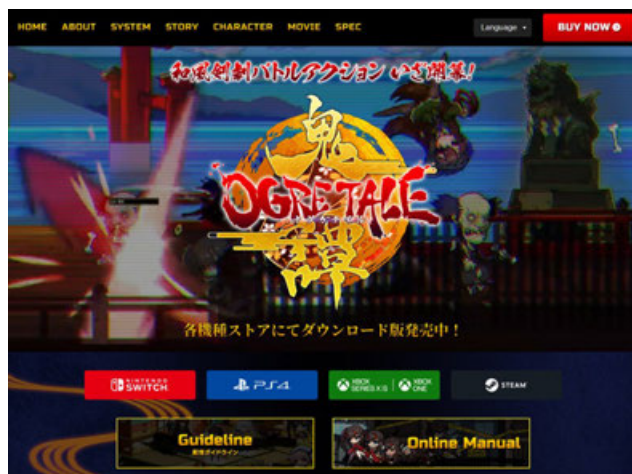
HOME ABOUT SYSTEM STORY CHARACTER MOVIE SPEC

Language

BUY NOW

和風剣劇バトルアクション いざ開幕!

鬼譚

OGRE TALE

各機種ストアにてダウンロード版発売中!

NINTENDO SWITCH

PS4

XBOX SERIES X|S

XBOX ONE

STEAM

Guideline

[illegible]

Online Manual